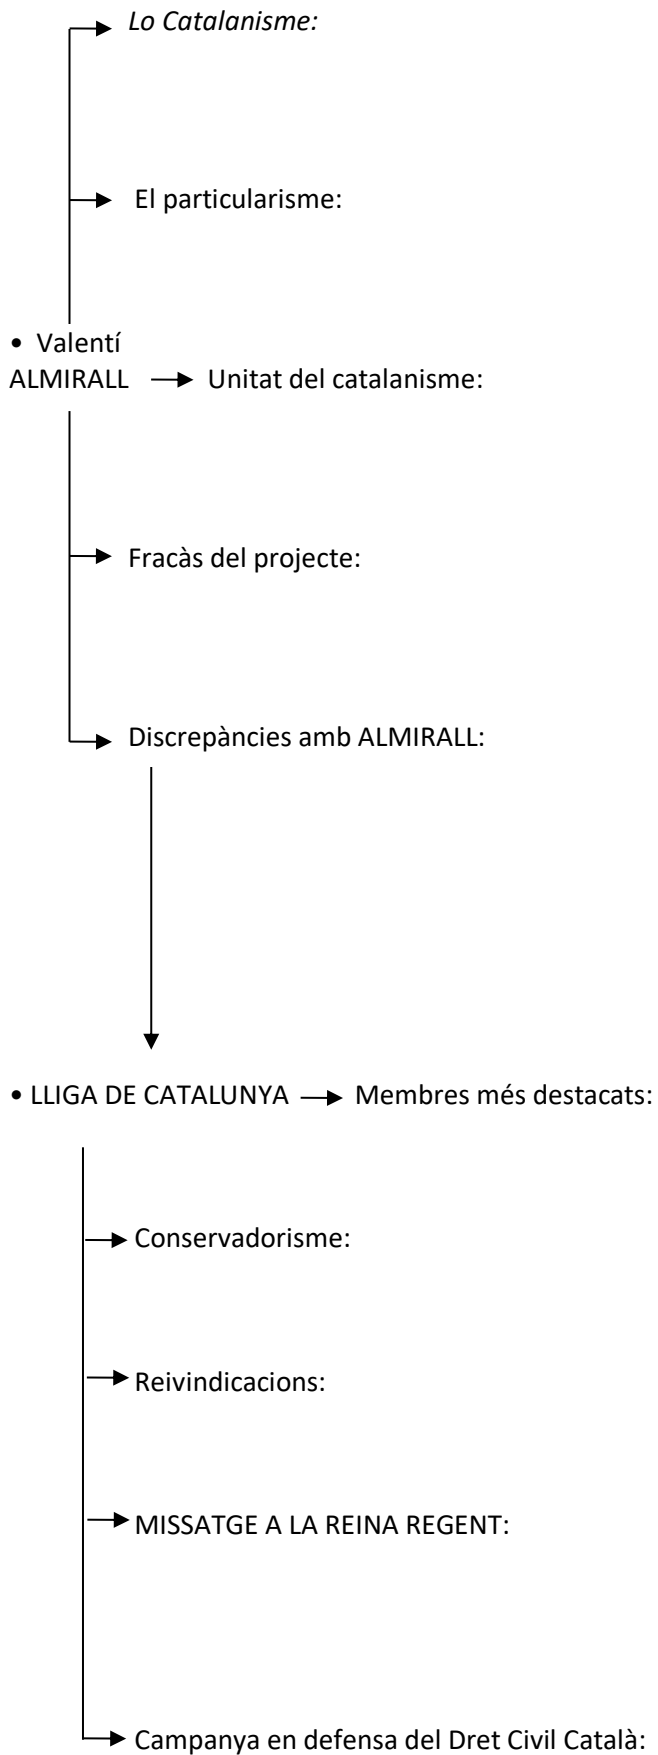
Lo Catalanisme:

El particularisme:

• Valentí ALMIRALL

Unitat del catalanisme:

Fracàs del projecte:

Discrepàncies amb ALMIRALL:

• LLIGA DE CATALUNYA

Membres més destacats:

Conservadorisme:

Reivindicacions:

MISSATGE A LA REINA REGENT:

Campanya en defensa del Dret Civil Català: